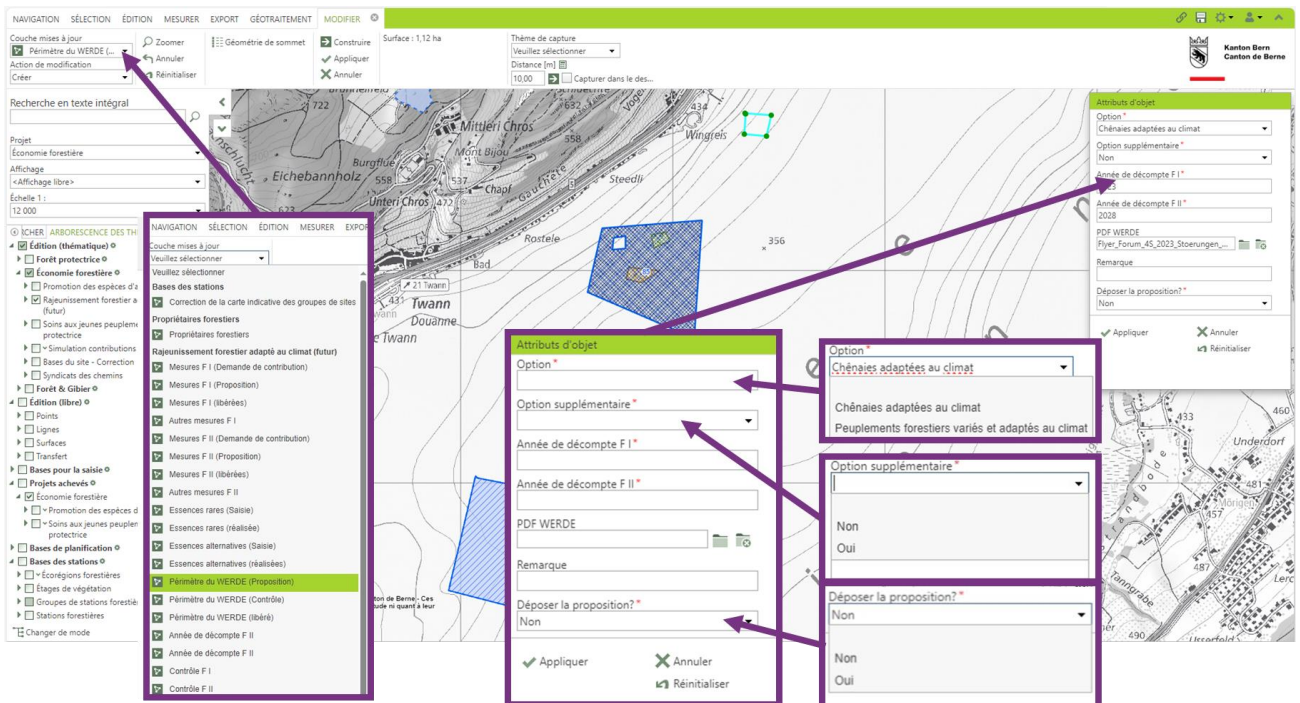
NAVIGATION SÉLECTION ÉDITION MESURER EXPORT GÉOTRAITEMENT MODIFIER

Couche mises à jour
Périmètre du WERDE (...
Action de modification
Créer

Zoomer
Annuler
Réinitialiser

Géométrie de sommet

Construire
Appliquer
Annuler

Surface : 1,12 ha

Thème de capture
Veuillez sélectionner
Distance [m]
10,00
Capturer dans le des...

Kanton Bern
Canton de Berne

Recherche en texte intégral

Projet
Économie forestière
Affichage
<Affichage libre>
Échelle 1 :
12 000

CHER ARBORESCENCE DES TH
Édition (thématique)
Forêt protectrice
Économie forestière
Promotion des espèces d'a
Rajeunissement forestier a (futur)
Soins aux jeunes peuplem protectrice
Simulation contributions
Bases du site - Correction
Syndicats des chemins
Forêt & Gibier
Édition (libre)
Points
Lignes
Surfaces
Transfert
Bases pour la saisie
Projets achevés
Économie forestière
Promotion des espèces d
Soins aux jeunes peuplen protectrice
Bases de planification
Bases des stations
Écorégions forestières
Étages de végétation
Groupes de stations forestiè
Stations forestières
Changer de mode

NAVIGATION SÉLECTION ÉDITION MESURER EXPOR
Couche mises à jour
Veuillez sélectionner
Veuillez sélectionner
Bases des stations
Correction de la carte indicative des groupes de sites
Propriétaires forestiers
Propriétaires forestiers
Rajeunissement forestier adapté au climat (futur)
Mesures F I (Demande de contribution)
Mesures F I (Proposition)
Mesures F I (libérées)
Autres mesures F I
Mesures F II (Demande de contribution)
Mesures F II (Proposition)
Mesures F II (libérées)
Autres mesures F II
Essences rares (Saisie)
Essences rares (réalisée)
Essences alternatives (Saisie)
Essences alternatives (réalisées)
Périmètre du WERDE (Proposition)
Périmètre du WERDE (Contrôle)
Périmètre du WERDE (libéré)
Année de décompte F II
Année de décompte F II
Contrôle F I
Contrôle F II

722 Eichebannholz Burgflue 558 537 Mittleri Chros Mont Bijou 632 434 Wingreis Chapf Steedli Unteri Chros Rostele 356 Bad 431 Twann Douanne Twann 21 Twann 433 460 Underdorf 481 457 Mörigen Tanngrabe Ussefeld
nton de Berne - Ces
ude ni quant à leur

Attributs d'objet
Option*
Chênaies adaptées au climat
Option supplémentaire*
Non
Année de décompte F I*
23
Année de décompte F II*
2028
PDF WERDE
Flyer_Forum_4S_2023_Stoerungen_...
Remarque
Déposer la proposition?*
Non
Appliquer
Annuler
Réinitialiser

Attributs d'objet
Option*
Option supplémentaire*
Année de décompte F I*
Année de décompte F II*
PDF WERDE
Remarque
Déposer la proposition?*
Non
Appliquer
Annuler
Réinitialiser

Option*
Chênaies adaptées au climat
Chênaies adaptées au climat
Peuplements forestiers variés et adaptés au climat

Option supplémentaire*
Non
Oui

Déposer la proposition?*
Non
Non
Oui